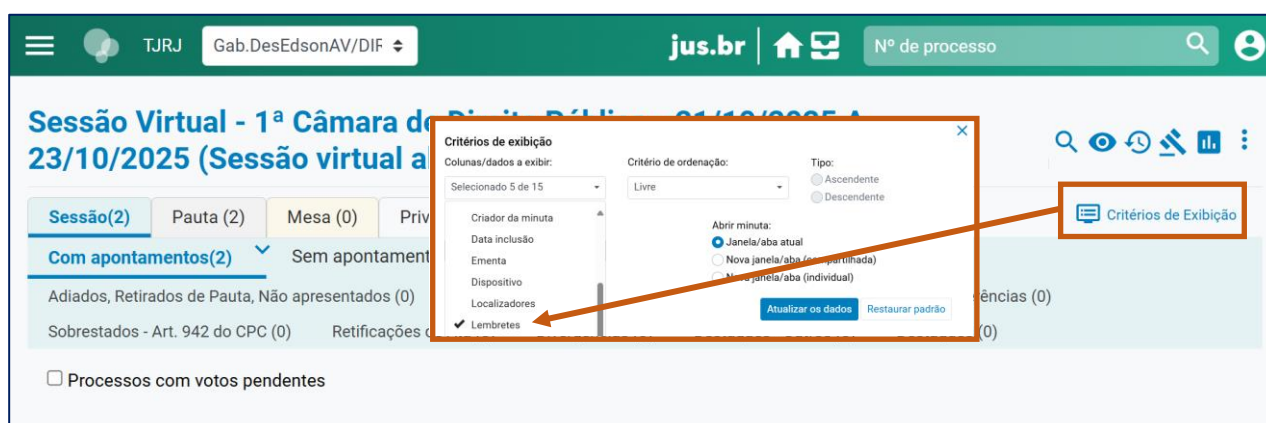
TJRJ Gab.DesEdsonAV/DIF

jus.br

Nº de processo

Sessão Virtual - 1ª Câmara de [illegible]
23/10/2025 (Sessão virtual a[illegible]

Sessão(2) Pauta (2) Mesa (0) Priv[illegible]

Com apontamentos(2) Sem apontament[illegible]

Adiados, Retirados de Pauta, Não apresentados (0) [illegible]ências (0)

Sobrestados - Art. 942 do CPC (0) Retificações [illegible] (0)

Processos com votos pendentes

Critérios de exibição

Colunas/dados a exibir:
Selecionado 5 de 15
Criador da minuta
Data inclusão
Ementa
Dispositivo
Localizadores
✔ Lembretes

Critério de ordenação:
Livre

Tipo:
Ascendente
Descendente

Abrir minuta:
Janela/aba atual
Nova janela/aba ([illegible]partilhada)
N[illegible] janela/aba (individual)

Atualizar os dados
Restaurar padrão

Critérios de Exibição